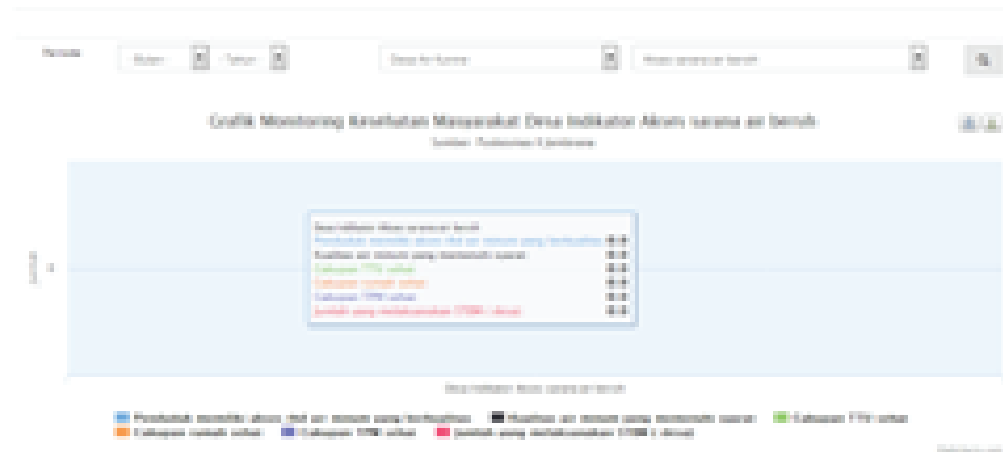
Periode | Bulan | Tahun | Desa ke Kuman | Akses sarana air bersih

Grafik Monitoring Kesehatan Masyarakat Desa Indikator Akses sarana air bersih

Sumber: Puskesmas Kjimbrana

Desa Indikator Akses sarana air bersih
Penduduk memiliki akses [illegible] air minum yang berkualitas 0.0
Kualitas air minum yang memenuhi syarat 0.0
Cakupan TTU sehat 0.0
Cakupan rumah sehat 0.0
Cakupan TPM sehat 0.0
Jumlah yang melaksanakan STBM 1 desa 0.0

Desa Indikator Akses sarana air bersih

Penduduk memiliki akses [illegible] air minum yang berkualitas | Kualitas air minum yang memenuhi syarat | Cakupan TTU sehat | Cakupan rumah sehat | Cakupan TPM sehat | Jumlah yang melaksanakan STBM 1 desa